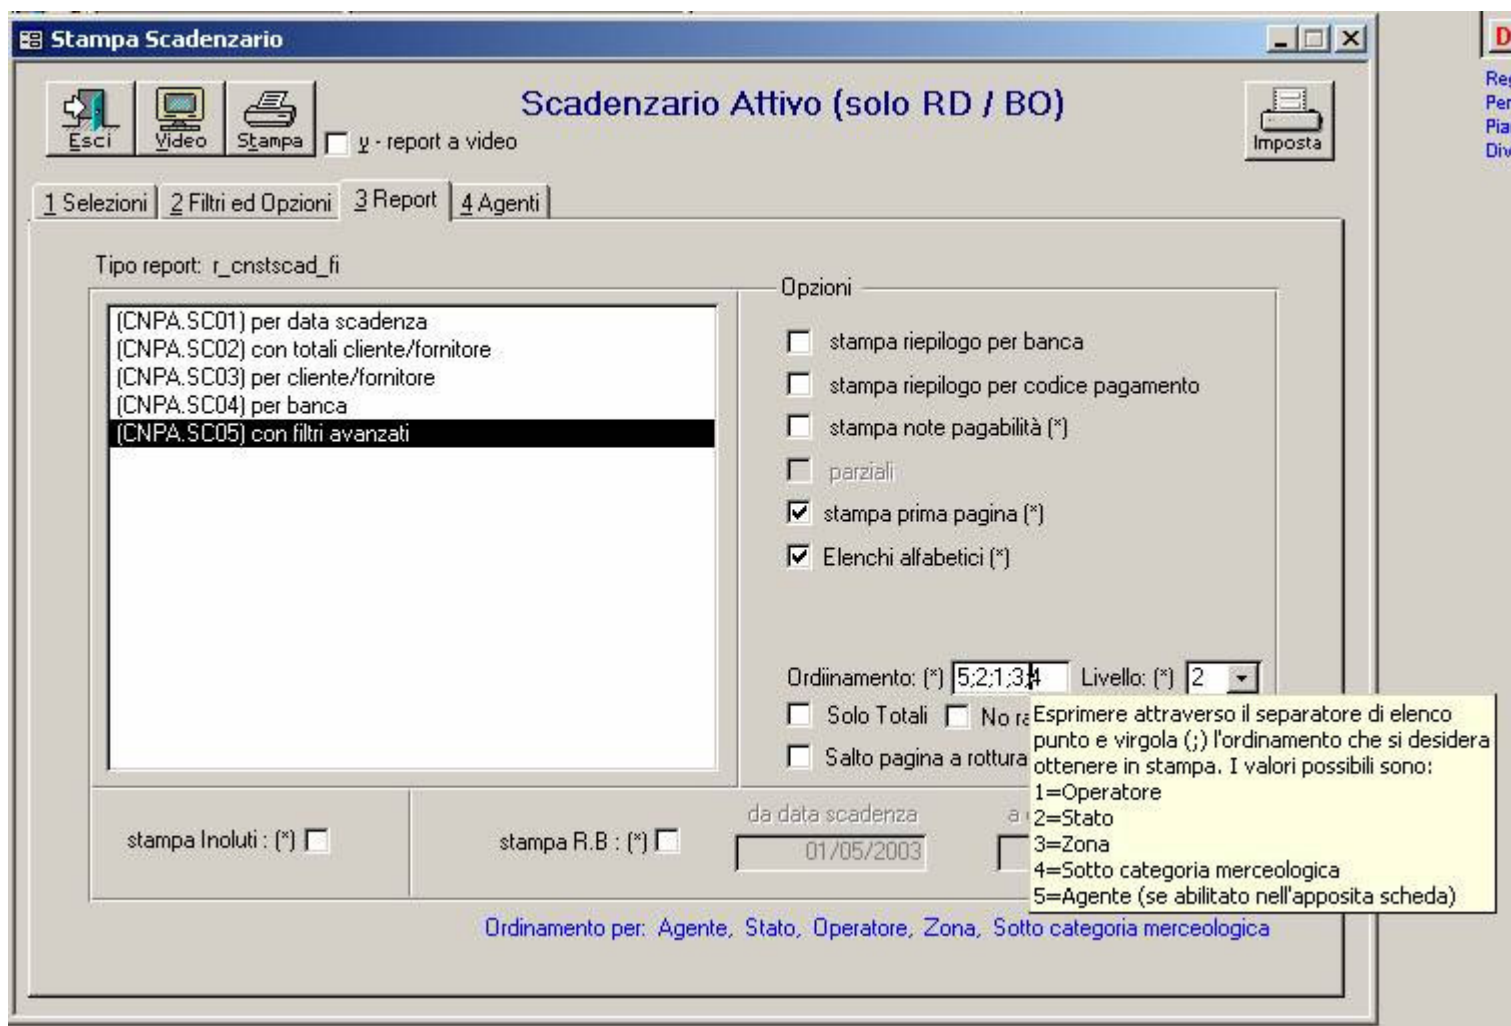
Stampa Scadenzario

Esci Video Stampa
v - report a video

Scadenzario Attivo (solo RD / BO)

Imposta

1 Selezioni 2 Filtri ed Opzioni 3 Report 4 Agenti

Tipo report: r_cnstscad_fi

(CNPA.SC01) per data scadenza
(CNPA.SC02) con totali cliente/fornitore
(CNPA.SC03) per cliente/fornitore
(CNPA.SC04) per banca
(CNPA.SC05) con filtri avanzati

Opzioni

stampa riepilogo per banca
stampa riepilogo per codice pagamento
stampa note pagabilità (*)
parziali
stampa prima pagina (*)
Elenchi alfabetici (*)

Ordinamento: (*) 5;2;1;3;4 Livello: (*) 2

Solo Totali No r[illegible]

Salto pagina a rottura

Esprimere attraverso il separatore di elenco punto e virgola (;) l'ordinamento che si desidera ottenere in stampa. I valori possibili sono:
1=Operatore
2=Stato
3=Zona
4=Sotto categoria merceologica
5=Agente (se abilitato nell'apposita scheda)

stampa Insoluti : (*)

stampa R.B : (*)

da data scadenza
01/05/2003

a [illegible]

Ordinamento per: Agente, Stato, Operatore, Zona, Sotto categoria merceologica

D
Re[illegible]
Pe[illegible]
Pia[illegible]
Div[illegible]